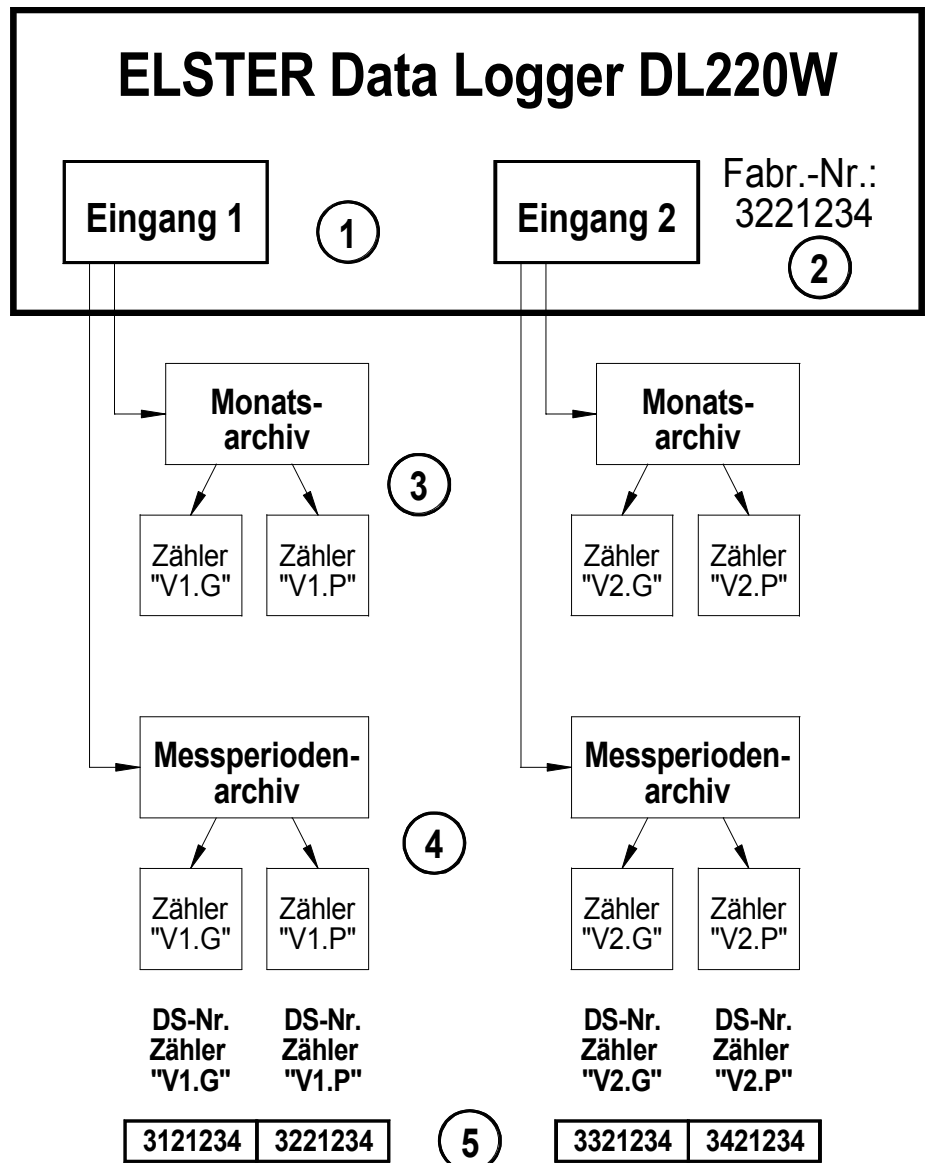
ELSTER Data Logger DL220W

Eingang 1

1

Eingang 2

Fabr.-Nr.: 3221234

2

Monatsarchiv

3

Monatsarchiv

Zähler "V1.G"

Zähler "V1.P"

Zähler "V2.G"

Zähler "V2.P"

Messperiodenarchiv

4

Messperiodenarchiv

Zähler "V1.G"

Zähler "V1.P"

Zähler "V2.G"

Zähler "V2.P"

DS-Nr. Zähler "V1.G"

DS-Nr. Zähler "V1.P"

DS-Nr. Zähler "V2.G"

DS-Nr. Zähler "V2.P"

| 3121234 | 3221234 |
|---|---|

5

| 3321234 | 3421234 |
|---|---|